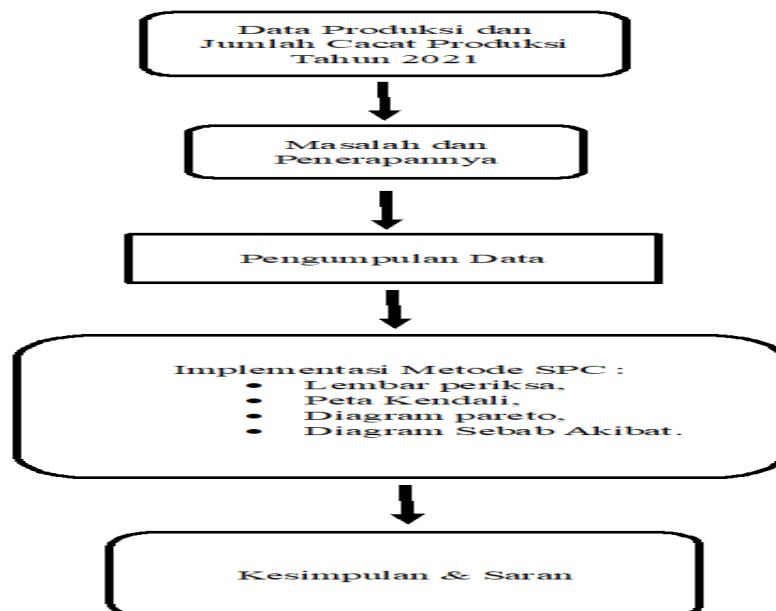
Data Produksi dan Jumlah Cacat Produksi Tahun 2021

Masalah dan Penerapannya

Pengumpulan Data

Implementasi Metode SPC :
• Lembar periksa,
• Peta Kendali,
• Diagram pareto,
• Diagram Sebab Akibat.

Kesimpulan & Saran